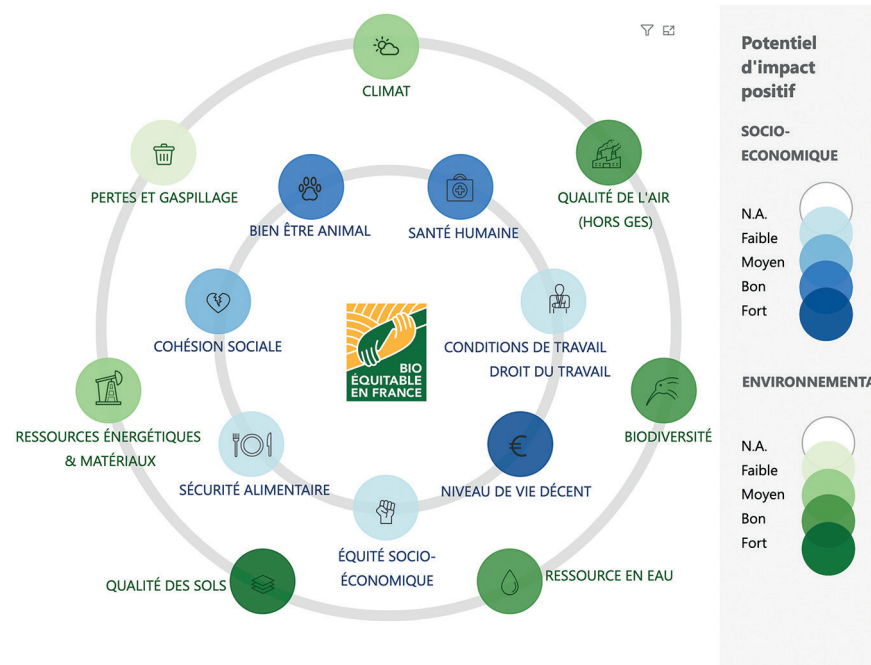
CLIMAT

PERTES ET GASPILLAGE

QUALITÉ DE L'AIR (HORS GES)

BIEN ÊTRE ANIMAL

SANTÉ HUMAINE

COHÉSION SOCIALE

BIO ÉQUITABLE EN FRANCE

CONDITIONS DE TRAVAIL DROIT DU TRAVAIL

RESSOURCES ÉNERGÉTIQUES & MATÉRIAUX

BIODIVERSITÉ

SÉCURITÉ ALIMENTAIRE

NIVEAU DE VIE DÉCENT

ÉQUITÉ SOCIO-ÉCONOMIQUE

QUALITÉ DES SOLS

RESSOURCE EN EAU

Potentiel d'impact positif

SOCIO-ECONOMIQUE

N.A.
Faible
Moyen
Bon
Fort

ENVIRONNEMENTA

N.A.
Faible
Moyen
Bon
Fort